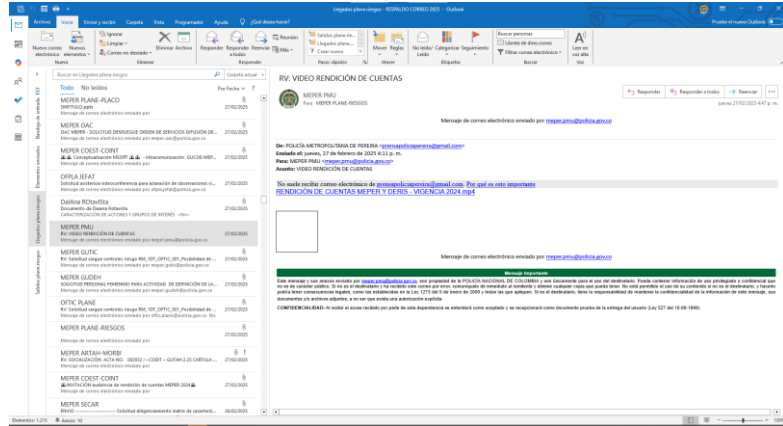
Llegados plane riesgos - RESPALDO CORREO 2025 - Outlook

Archivo Inicio Enviar y recibir Carpeta Vista Programador Ayuda ¿Qué desea hacer?

Probar el nuevo Outlook

Nuevo correo electrónico Nuevos elementos Ignorar Limpiar Correo no deseado Eliminar Archivo Responder Responder a todos Reenviar Más Reunión Llegados plane... Crear nuevo Mover Reglas No leído/ Leído Categorizar Seguimiento Buscar personas Libreta de direcciones Filtrar correo electrónico Leer en voz alta

Nuevo Eliminar Responder Pasos rápidos Mover Etiquetas Buscar Voz

Buscar en Llegados plane riesgos Carpeta actual

Todo No leídos Por Fecha

MEPER PLANE-PLACO
SIMPLELG.pptx 27/02/2025
Mensaje de correo electrónico enviado por

MEPER OAC
OAC MEPER - SOLICITUD DESPLIEGUE ORDEN DE SERVICIOS DIFUSIÓN DE... 27/02/2025
Mensaje de correo electrónico enviado por meper.oac@policia.gov.co

MEPER COEST-COINT
Conceptualización MEGPF - Intracomunicación GUCOE MEP... 27/02/2025
Mensaje de correo electrónico enviado por

OFPLA JEFAT
Solicitud asistencia videoconferencia para adaración de observaciones re... 27/02/2025
Mensaje de correo electrónico enviado por ofpla.jefat@policia.gov.co

Dailina ROtavista
Documento de Daana Rotavista 27/02/2025
CARACTERIZACIÓN DE ACTORES Y GRUPOS DE INTERES <fin>

MEPER PMU
RV: VIDEO RENDICIÓN DE CUENTAS 27/02/2025
Mensaje de correo electrónico enviado por meper.pmu@policia.gov.co

MEPER GUTIC
RV: Solicitud cargue contenido riesgo RM_107_OFTIC_001_Posibilidad de... 27/02/2025
Mensaje de correo electrónico enviado por meper.gutic@policia.gov.co

MEPER GUDEH
SOLICITUD PERSONAL FEMENINO PARA ACTIVIDAD DE DEFINICIÓN DE LA... 27/02/2025
Mensaje de correo electrónico enviado por meper.gudeh@policia.gov.co

OFTIC PLANE
RV: Solicitud cargue contenido riesgo RM_107_OFTIC_001_Posibilidad de... 27/02/2025
Mensaje de correo electrónico enviado por oftic.plane@policia.gov.co No

MEPER PLANE-RIESGOS
27/02/2025
Mensaje de correo electrónico enviado por

MEPER ARTAH-MORBI
RV: SOCIALIZACIÓN ACTA NO. 002832 / - COEST – GUTAH 2.25 CARTILLA ... 27/02/2025
Mensaje de correo electrónico enviado por

MEPER COEST-COINT
INVITACIÓN audiencia de rendición de cuentas MEPER 2024 27/02/2025
Mensaje de correo electrónico enviado por

MEPER SECAR
ENVIO ------------ Solicitud diligenciamiento matriz de caracteriz... 26/02/2025

RV: VIDEO RENDICIÓN DE CUENTAS

MEPER PMU
Para MEPER PLANE-RIESGOS

Responder Responder a todos Reenviar
jueves 27/02/2025 4:47 p. m.

Mensaje de correo electrónico enviado por meper.pmu@policia.gov.co

De: POLICÍA METROPOLITANA DE PEREIRA <prensapolicpereira@gmail.com>
Enviado el: jueves, 27 de febrero de 2025 4:11 p. m.
Para: MEPER PMU <meper.pmu@policia.gov.co>
Asunto: VIDEO RENDICIÓN DE CUENTAS

No suele recibir correos electrónicos de prensapolicpereira@gmail.com. Por qué es esto importante
RENDICIÓN DE CUENTAS MEPER Y DERIS - VIGENCIA 2024.mp4

Mensaje de correo electrónico enviado por meper.pmu@policia.gov.co

Mensaje Importante
Este mensaje y sus anexos enviado por meper.pmu@policia.gov.co, son propiedad de la POLICÍA NACIONAL DE COLOMBIA y son documento para el uso del destinatario. Puede contener información de uso privilegiado o confidencial que no es de carácter público. Si no es el destinatario y ha recibido este correo por error, comuníquelo de inmediato al remitente y elimine cualquier copia que pueda tener. No está permitido el uso de su contenido o su reenvío total o parcial, ya que podría tener consecuencias legales, como las establecidas en la Ley 1273 del 5 de enero de 2009 y todas las que apliquen. Si es el destinatario, tiene la responsabilidad de mantener la confidencialidad de la información de este mensaje, sus documentos y/o archivos adjuntos, a no ser que exista una autorización explícita.

CONFIDENCIALIDAD: Al recibir el acuse recibido por parte de esta dependencia se entenderá como aceptado y se recepcionará como documento prueba de la entrega del usuario (Ley 527 del 18-08-1999).

Elementos: 1.215 Avisos: 10